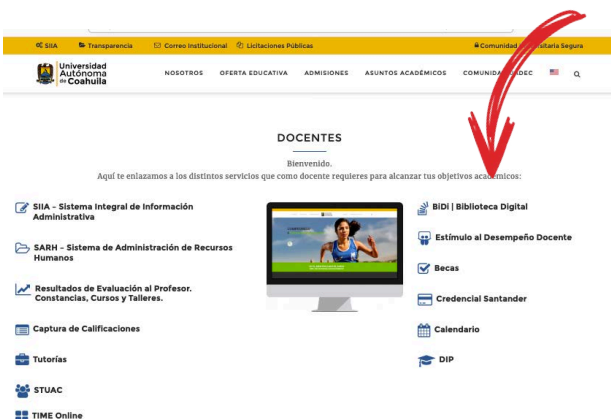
SIIA Transparencia Correo Institucional Licitaciones Públicas Comunidad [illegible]sitaria Segura

Universidad Autónoma de Coahuila

NOSOTROS OFERTA EDUCATIVA ADMISIONES ASUNTOS ACADÉMICOS COMUNIDA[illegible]DEC

DOCENTES

Bienvenido.

Aquí te enlazamos a los distintos servicios que como docente requieres para alcanzar tus objetivos académicos:

SIIA - Sistema Integral de Información Administrativa

SARH - Sistema de Administración de Recursos Humanos

Resultados de Evaluación al Profesor. Constancias, Cursos y Talleres.

Captura de Calificaciones

Tutorías

STUAC

TIME Online

BiDi | Biblioteca Digital

Estímulo al Desempeño Docente

Becas

Credencial Santander

Calendario

DIP